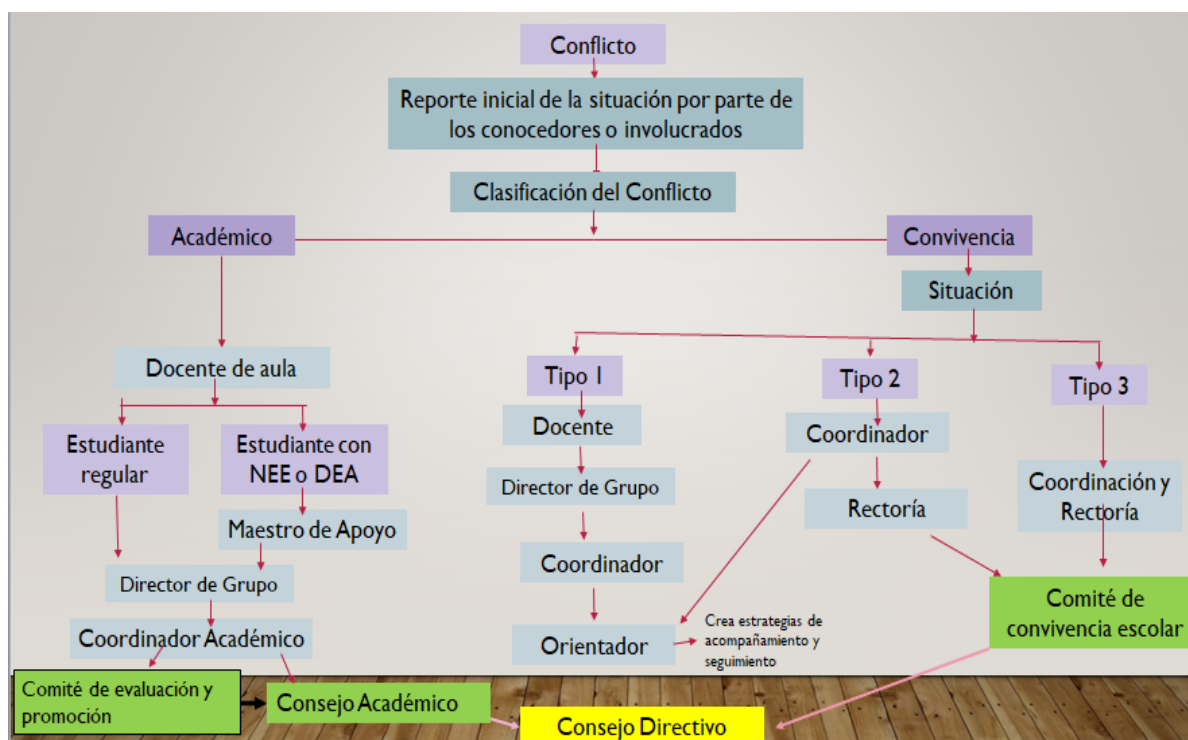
Conflicto

Reporte inicial de la situación por parte de los conocedores o involucrados

Clasificación del Conflicto

Académico

Convivencia

Situación

Docente de aula

Estudiante regular

Estudiante con NEE o DEA

Maestro de Apoyo

Director de Grupo

Coordinador Académico

Comité de evaluación y promoción

Consejo Académico

Tipo 1

Docente

Director de Grupo

Coordinador

Orientador

Crea estrategias de acompañamiento y seguimiento

Tipo 2

Coordinador

Rectoría

Tipo 3

Coordinación y Rectoría

Comité de convivencia escolar

Consejo Directivo